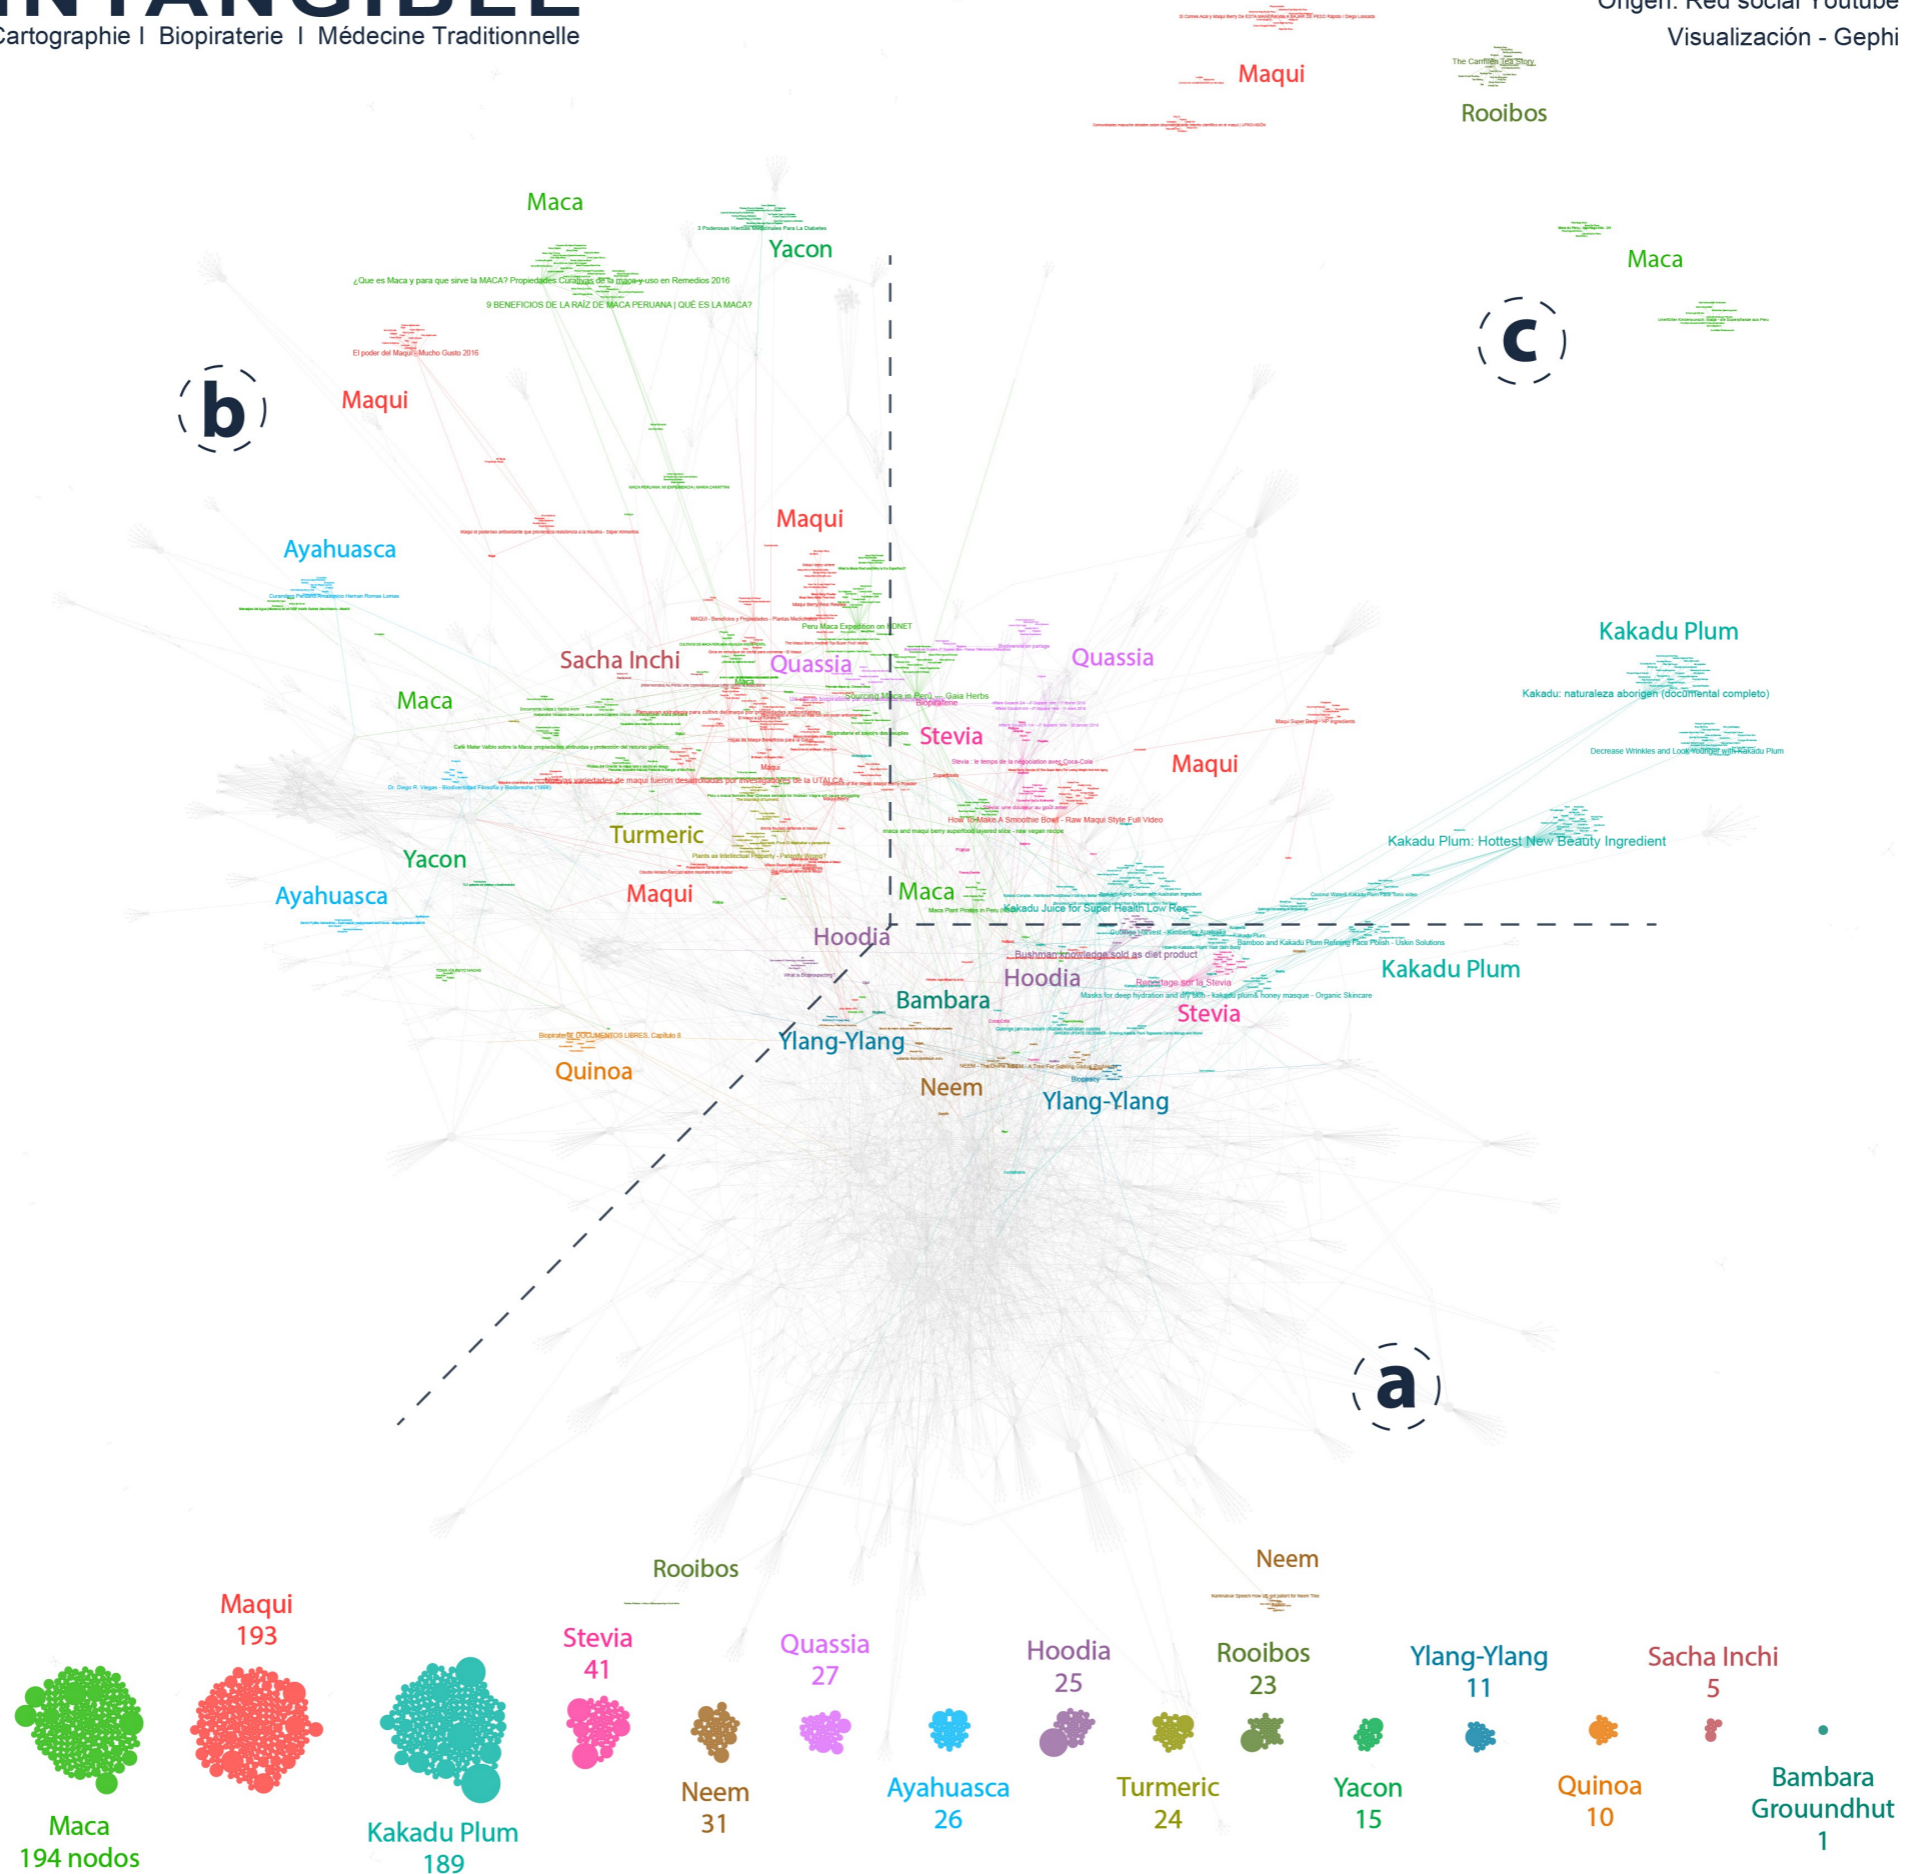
INTANGIBLE
Cartographie I Biopiraterie I Médecine Traditionnelle

Origen: Red social Youtube
Visualización - Gephi

Maqui
The Camellia Tea Story
Rooibos

Maca
Yacon
3 Poderosas Hierbas Medicinales Para La Diabetes
¿Que es Maca y para que sirve la MACA? Propiedades Curativas de la maca y uso en Remedios 2016
9 BENEFICIOS DE LA RAÍZ DE MACA PERUANA | QUÉ ES LA MACA?
El poder del Maqui - Mucho Gusto 2016

Maca

c

b

Maqui

Maqui

Ayahuasca
Curandero Peruano Amazónico Hernan Romas Lomas

Kakadu Plum
Kakadu: naturaleza aborigen (documental completo)
Decrease Wrinkles and Look Younger with Kakadu Plum

Sacha Inchi
Quassia
Quassia
Peru Maca Expedition on HDNET
Sourcing Maca in Peru — Gaia Herbs
Biopiraterie
Maca
Stevia
Stevia : le temps de la négociation avec Coca-Cola
Maqui
Café Mater Valbio sobre la Maca: propiedades antiestrés y protección del sistema genético
Nuevas variedades de maqui fueron desarrolladas por investigadores de la UTALCA
Dr. Diego P. Viegas - Biodiversidad Filosofía y Biodiseño (1996)
How to Make A Smoothie Bowl - Raw Maqui Style Full Video
maca and maqui berry superfood layered slice - raw vegan recipe
Turmeric
Plants as Intellectual Property - Patently Wrong?
Kakadu Plum: Hottest New Beauty Ingredient
Yacon
Ayahuasca
Maqui
Maca
Maca Plant Pirates in Peru
Kakadu Juice for Super Health Low Res
Hoodia
Bushman knowledge sold as diet product
Bamboo and Kakadu Plum Refining Face Polish - Uskin Solutions
Kakadu Plum
Hoodia
Reportage sur la Stevia
Bambara
Masks for deep hydration and dry skin - kakadu plum & honey masque - Organic Skincare
Stevia
Biopiratería DOCUMENTOS LIBRES. Capítulo 8
Ylang-Ylang
Quinoa
NEEM - The Divine NEEM - A Tree For Solving Global Problems
Neem
Ylang-Ylang

a

Rooibos
Neem

Maqui
193
Stevia
41
Quassia
27
Hoodia
25
Rooibos
23
Ylang-Ylang
11
Sacha Inchi
5

Maca
194 nodos
Kakadu Plum
189
Neem
31
Ayahuasca
26
Turmeric
24
Yacon
15
Quinoa
10
Bambara
Grouundhut
1